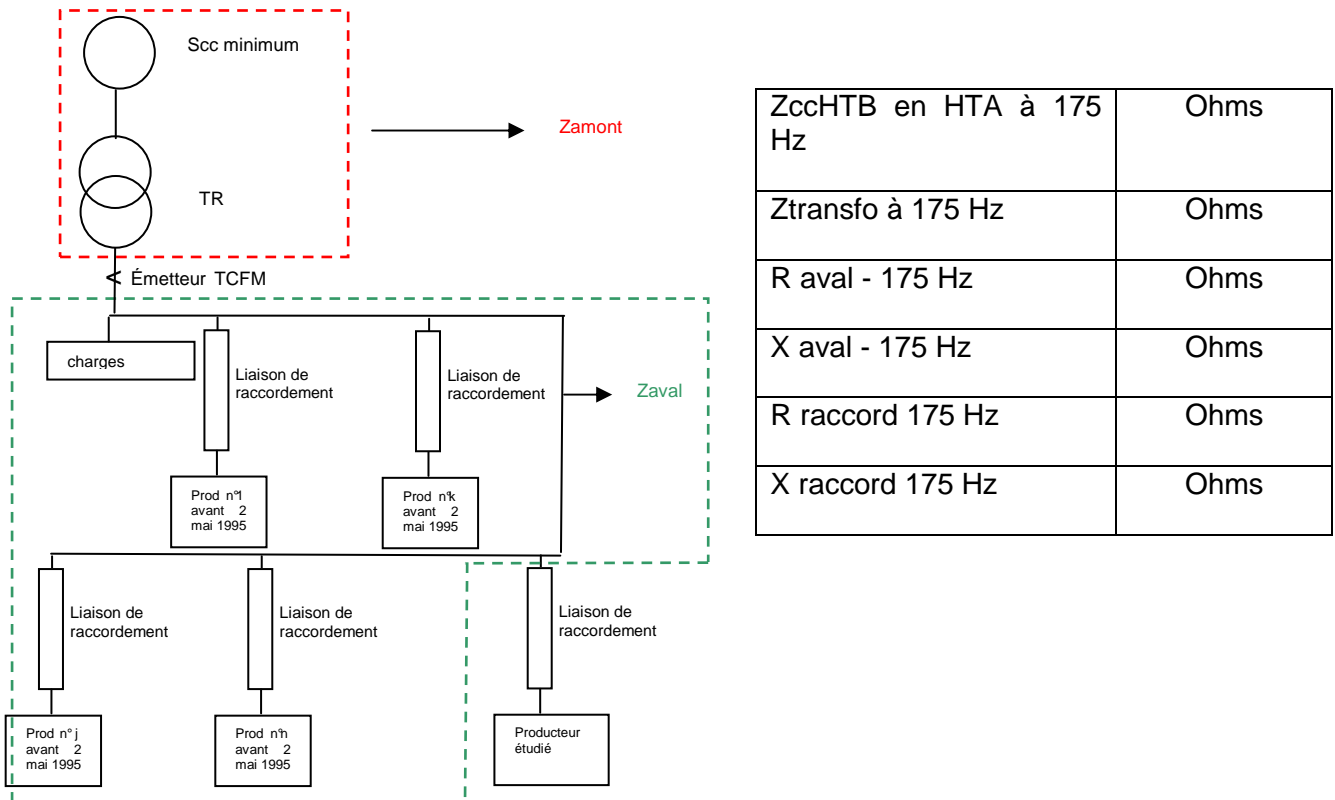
Scc minimum

TR

Zamont

Émetteur TCFM

charges

Liaison de raccordement

Liaison de raccordement

Zaval

Prod n°1 avant 2 mai 1995

Prod n°k avant 2 mai 1995

Liaison de raccordement

Liaison de raccordement

Liaison de raccordement

Prod n° j avant 2 mai 1995

Prod n°h avant 2 mai 1995

Producteur étudié

| ZccHTB en HTA à 175 Hz | Ohms |
|---|---|
| Ztransfo à 175 Hz | Ohms |
| R aval - 175 Hz | Ohms |
| X aval - 175 Hz | Ohms |
| R raccord 175 Hz | Ohms |
| X raccord 175 Hz | Ohms |